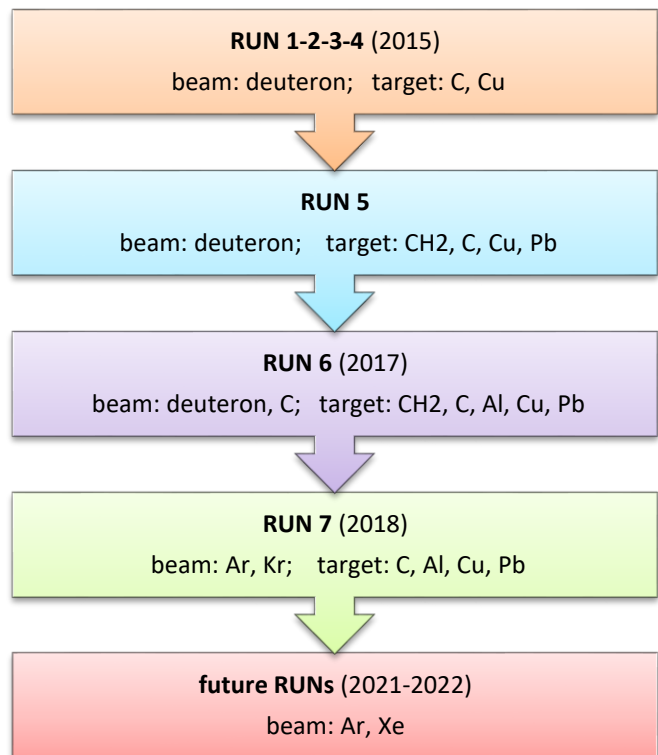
RUN 1-2-3-4 (2015)
beam: deuteron; target: C, Cu

RUN 5
beam: deuteron; target: CH2, C, Cu, Pb

RUN 6 (2017)
beam: deuteron, C; target: CH2, C, Al, Cu, Pb

RUN 7 (2018)
beam: Ar, Kr; target: C, Al, Cu, Pb

future RUNs (2021-2022)
beam: Ar, Xe